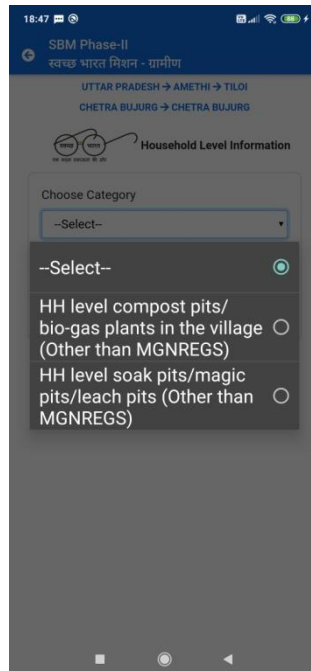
18:47

SBM Phase-II
स्वच्छ भारत मिशन - ग्रामीण

UTTAR PRADESH → AMETHI → TILOI
CHETRA BUJURG → CHETRA BUJURG

स्वच्छ भारत
एक कदम स्वच्छता की ओर

Household Level Information

Choose Category

--Select--

--Select--

HH level compost pits/ bio-gas plants in the village (Other than MGNREGS)

HH level soak pits/magic pits/leach pits (Other than MGNREGS)